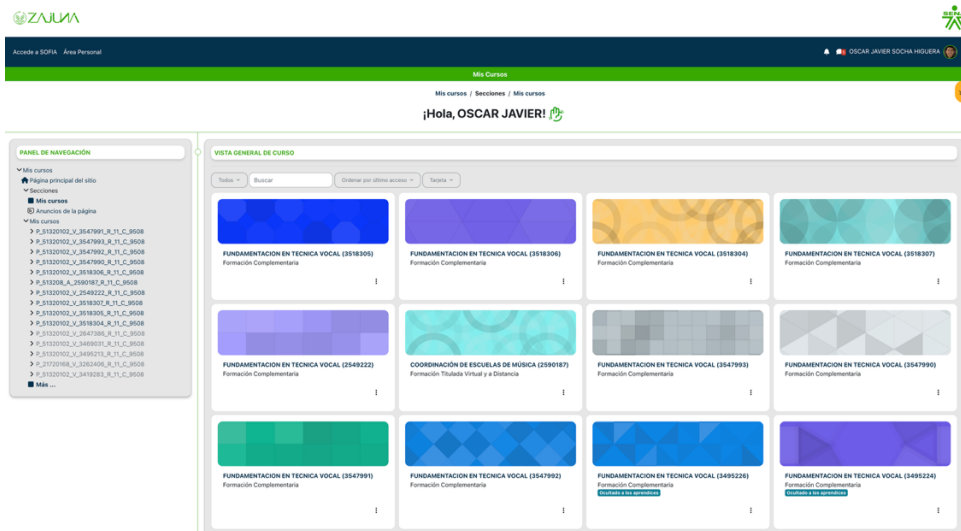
ZAJUNA

Accede a SOFIA Área Personal

OSCAR JAVIER SOCHA HIGUERA

Mis Cursos

Mis cursos / Secciones / Mis cursos

¡Hola, OSCAR JAVIER!

PANEL DE NAVEGACIÓN

Mis cursos
Página principal del sitio
Secciones
Mis cursos
Anuncios de la página
Mis cursos
P_51320102_V_3547991_R_11_C_9508
P_51320102_V_3547993_R_11_C_9508
P_51320102_V_3547992_R_11_C_9508
P_51320102_V_3547990_R_11_C_9508
P_51320102_V_3518306_R_11_C_9508
P_513208_A_2590187_R_11_C_9508
P_51320102_V_2549222_R_11_C_9508
P_51320102_V_3518307_R_11_C_9508
P_51320102_V_3518305_R_11_C_9508
P_51320102_V_3518304_R_11_C_9508
P_51320102_V_2647386_R_11_C_9508
P_51320102_V_3469031_R_11_C_9508
P_51320102_V_3495213_R_11_C_9508
P_21720168_V_3262406_R_11_C_9508
P_51320102_V_3419283_R_11_C_9508
Más ...

VISTA GENERAL DE CURSO

Todos Buscar Ordenar por último acceso Tarjeta

FUNDAMENTACION EN TECNICA VOCAL (3518305)
Formación Complementaria

FUNDAMENTACION EN TECNICA VOCAL (3518306)
Formación Complementaria

FUNDAMENTACION EN TECNICA VOCAL (3518304)
Formación Complementaria

FUNDAMENTACION EN TECNICA VOCAL (3518307)
Formación Complementaria

FUNDAMENTACION EN TECNICA VOCAL (2549222)
Formación Complementaria

COORDINACIÓN DE ESCUELAS DE MÚSICA (2590187)
Formación Titulada Virtual y a Distancia

FUNDAMENTACION EN TECNICA VOCAL (3547993)
Formación Complementaria

FUNDAMENTACION EN TECNICA VOCAL (3547990)
Formación Complementaria

FUNDAMENTACION EN TECNICA VOCAL (3547991)
Formación Complementaria

FUNDAMENTACION EN TECNICA VOCAL (3547992)
Formación Complementaria

FUNDAMENTACION EN TECNICA VOCAL (3495226)
Formación Complementaria
Ocultado a los aprendices

FUNDAMENTACION EN TECNICA VOCAL (3495224)
Formación Complementaria
Ocultado a los aprendices